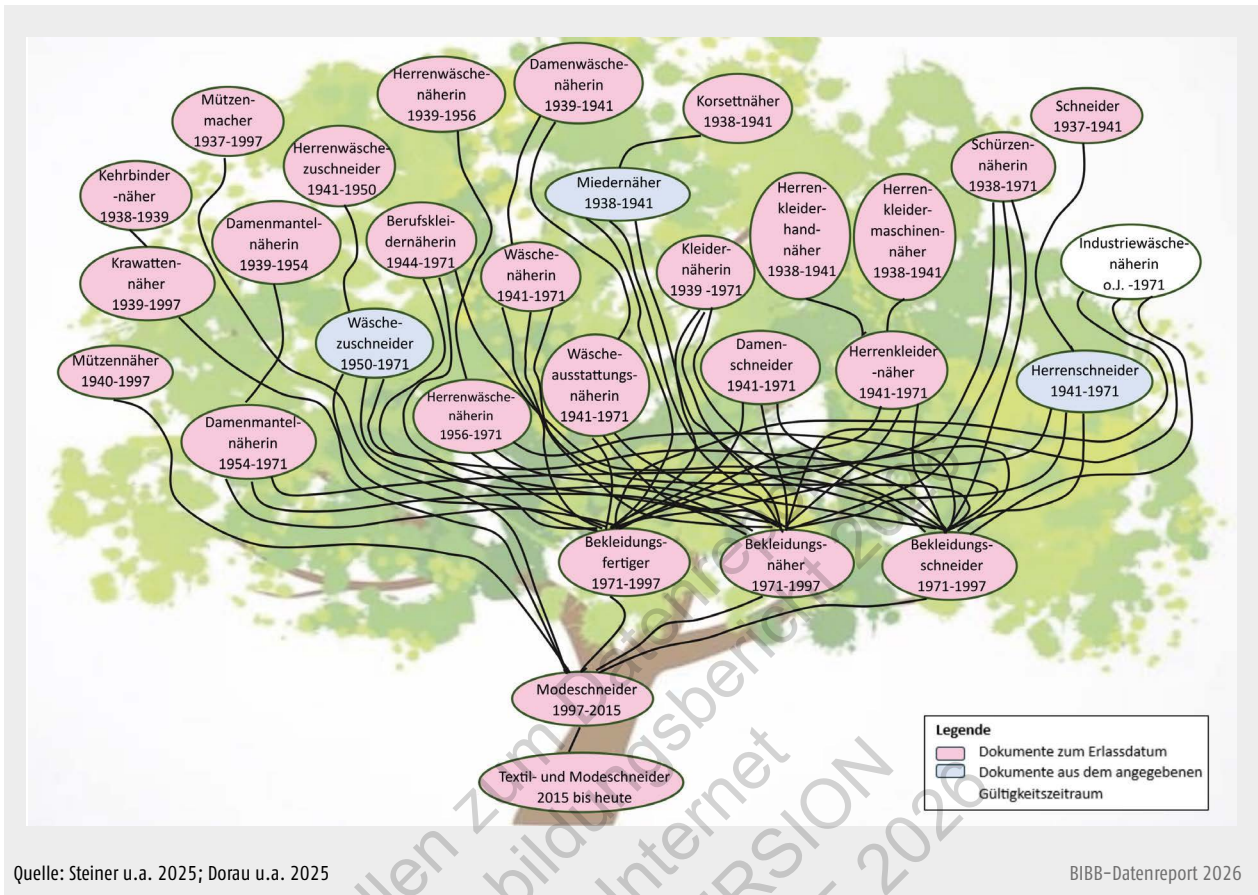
Herrenwäschenäherin 1939-1956

Damenwäschenäherin 1939-1941

Mützenmacher 1937-1997

Korsettnäher 1938-1941

Schneider 1937-1941

Herrenwäschezuschneider 1941-1950

Kehrbinder-näher 1938-1939

Miedernäher 1938-1941

Schürzennäherin 1938-1971

Herrenkleiderhandnäher 1938-1941

Herrenkleidermaschinennäher 1938-1941

Damenmantelnäherin 1939-1954

Berufskleidernäherin 1944-1971

Wäschenäherin 1941-1971

Kleidernäherin 1939 -1971

Industriewäschenäherin o.J. -1971

Krawattennäher 1939-1997

Wäschezuschneider 1950-1971

Damenschneider 1941-1971

Herrenkleider-näher 1941-1971

Mützennäher 1940-1997

Wäscheausstattungsnäherin 1941-1971

Herrenschneider 1941-1971

Herrenwäschenäherin 1956-1971

Damenmantelnäherin 1954-1971

Bekleidungsfertiger 1971-1997

Bekleidungsnäher 1971-1997

Bekleidungsschneider 1971-1997

Modeschneider 1997-2015

Textil- und Modeschneider 2015 bis heute

Legende
Dokumente zum Erlassdatum
Dokumente aus dem angegebenen Gültigkeitszeitraum

Quelle: Steiner u.a. 2025; Dorau u.a. 2025

BIBB-Datenreport 2026